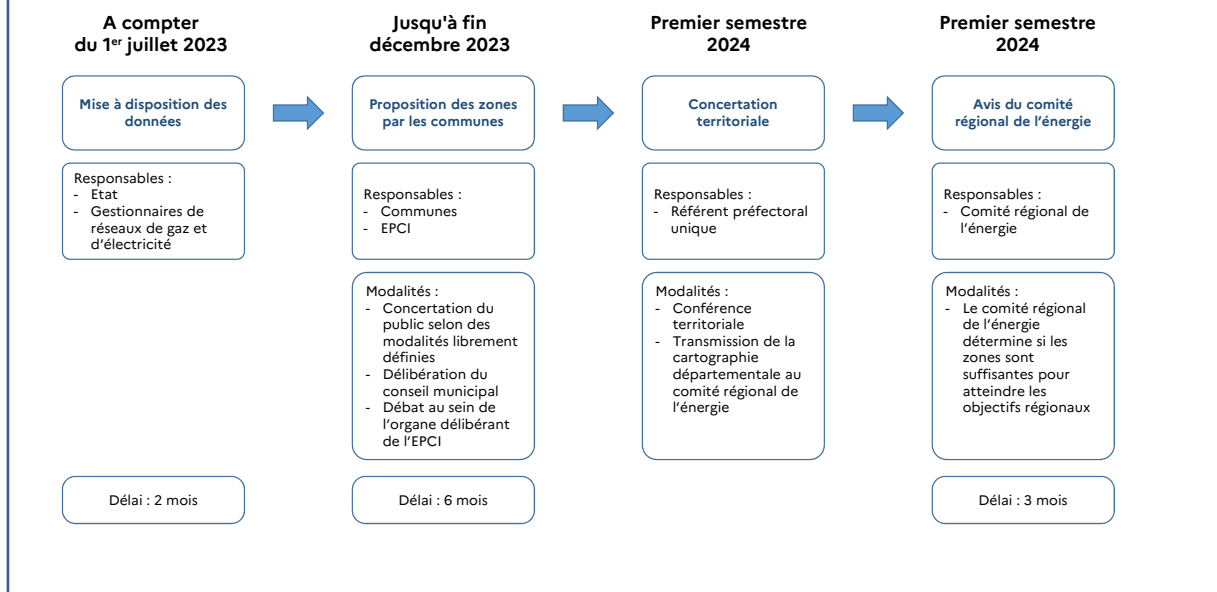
A compter du 1$^{er}$ juillet 2023

Mise à disposition des données

Responsables :
- Etat
- Gestionnaires de réseaux de gaz et d'électricité

Délai : 2 mois

Jusqu'à fin décembre 2023

Proposition des zones par les communes

Responsables :
- Communes
- EPCI

Modalités :
- Concertation du public selon des modalités librement définies
- Délibération du conseil municipal
- Débat au sein de l'organe délibérant de l'EPCI

Délai : 6 mois

Premier semestre 2024

Concertation territoriale

Responsables :
- Référent préfectoral unique

Modalités :
- Conférence territoriale
- Transmission de la cartographie départementale au comité régional de l'énergie

Premier semestre 2024

Avis du comité régional de l'énergie

Responsables :
- Comité régional de l'énergie

Modalités :
- Le comité régional de l'énergie détermine si les zones sont suffisantes pour atteindre les objectifs régionaux

Délai : 3 mois